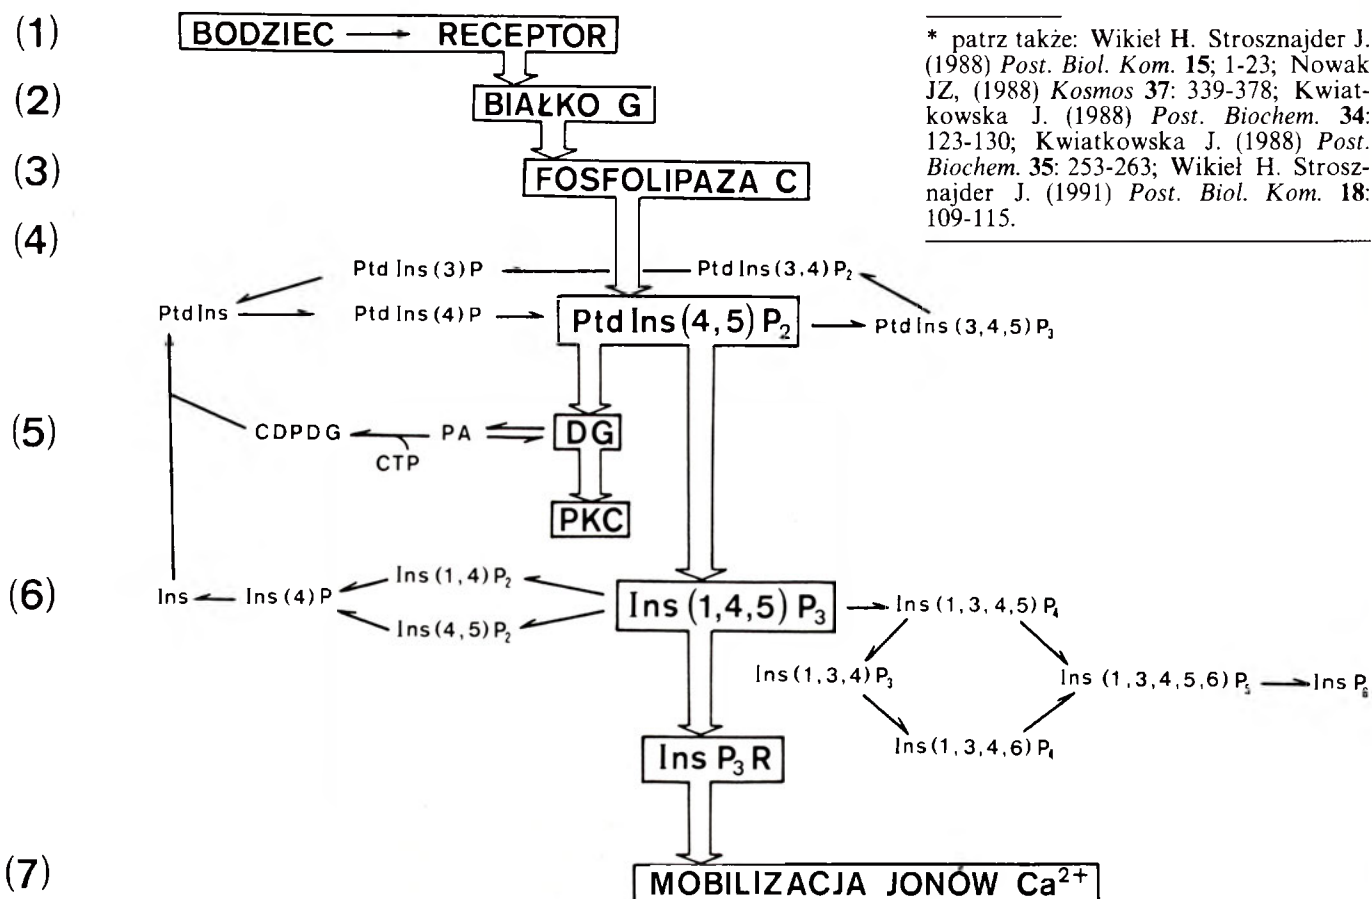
* patrz także: Wikieł H. Strosznajder J. (1988) *Post. Biol. Kom.* **15**; 1-23; Nowak JZ, (1988) *Kosmos* **37**: 339-378; Kwiatkowska J. (1988) *Post. Biochem.* **34**: 123-130; Kwiatkowska J. (1988) *Post. Biochem.* **35**: 253-263; Wikieł H. Strosznajder J. (1991) *Post. Biol. Kom.* **18**: 109-115.

(1) BODZIEC → RECEPTOR

(2) BIAŁKO G

(3) FOSFOLIPAZA C

(4) Ptd Ins (3) P ← Ptd Ins (3,4) $P_2$
Ptd Ins → Ptd Ins (4) P → Ptd Ins (4,5) $P_2$ → Ptd Ins (3,4,5) $P_3$

(5) CDPDG ← PA ⇌ DG
CTP
PKC

(6) Ins ← Ins (4) P ← Ins (1,4) $P_2$
Ins (4,5) $P_2$
Ins (1,4,5) $P_3$ → Ins (1,3,4,5) $P_4$
Ins (1,3,4) $P_3$
Ins (1,3,4,5,6) $P_5$ → Ins $P_6$
Ins (1,3,4,6) $P_4$
Ins $P_3$ R

(7) MOBILIZACJA JONÓW $Ca^{2+}$